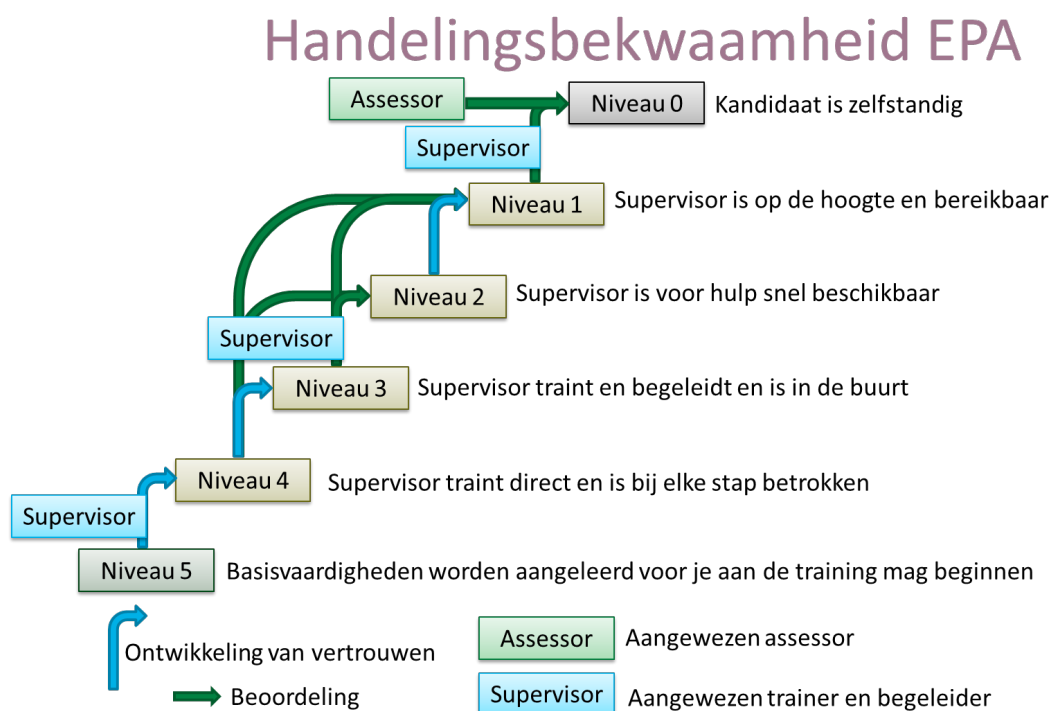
Handelingsbekwaamheid EPA

Assessor

Niveau 0 Kandidaat is zelfstandig

Supervisor

Niveau 1 Supervisor is op de hoogte en bereikbaar

Niveau 2 Supervisor is voor hulp snel beschikbaar

Supervisor

Niveau 3 Supervisor traint en begeleidt en is in de buurt

Niveau 4 Supervisor traint direct en is bij elke stap betrokken

Supervisor

Niveau 5 Basisvaardigheden worden aangeleerd voor je aan de training mag beginnen

Ontwikkeling van vertrouwen

Beoordeling

Assessor Aangewezen assessor

Supervisor Aangewezen trainer en begeleider